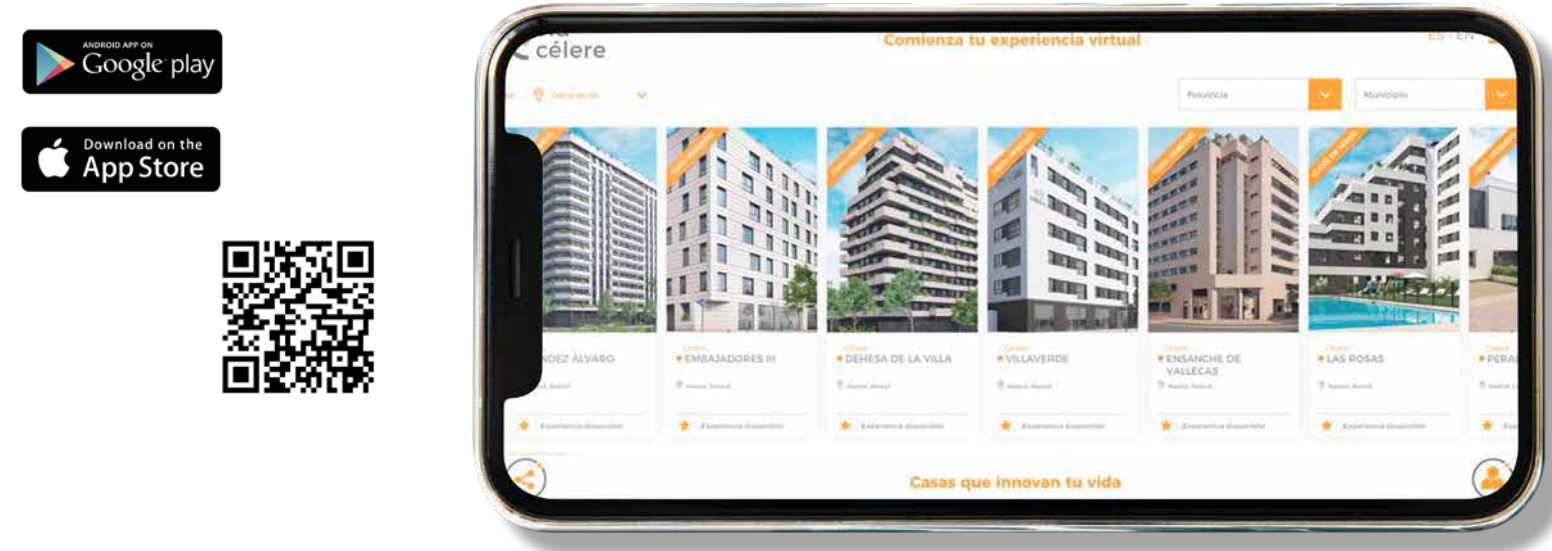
ANDROID APP ON
Google play

Download on the
App Store

célere
Comienza tu experiencia virtual
ES · EN

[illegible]
Provincia
Municipio

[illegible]NDEZ ÁLVARO
Experiencia disponible

Célere
EMBAJADORES III
Madrid, Madrid
Experiencia disponible

Célere
DEHESA DE LA VILLA
Madrid, Madrid
Experiencia disponible

VILLAVERDE
Madrid, Madrid
Experiencia disponible

Célere
ENSANCHE DE VALLECAS
Madrid, Madrid
Experiencia disponible

Célere
LAS ROSAS
Madrid, Madrid
Experiencia disponible

PERA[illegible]

Casas que innovan tu vida